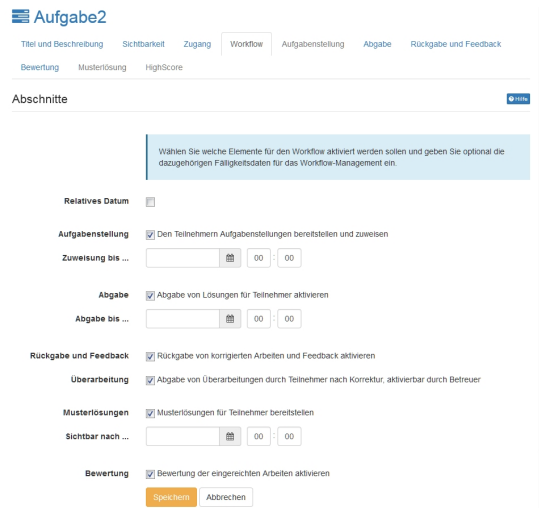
Aufgabe2

Titel und Beschreibung | Sichtbarkeit | Zugang | Workflow | Aufgabenstellung | Abgabe | Rückgabe und Feedback
Bewertung | Musterlösung | HighScore

Abschnitte

Hilfe

Wählen Sie welche Elemente für den Workflow aktiviert werden sollen und geben Sie optional die dazugehörigen Fälligkeitsdaten für das Workflow-Management ein.

Relatives Datum

Aufgabenstellung
Den Teilnehmern Aufgabenstellungen bereitstellen und zuweisen

Zuweisung bis ...
00 : 00

Abgabe
Abgabe von Lösungen für Teilnehmer aktivieren

Abgabe bis ...
00 : 00

Rückgabe und Feedback
Rückgabe von korrigierten Arbeiten und Feedback aktivieren

Überarbeitung
Abgabe von Überarbeitungen durch Teilnehmer nach Korrektur, aktivierbar durch Betreuer

Musterlösungen
Musterlösungen für Teilnehmer bereitstellen

Sichtbar nach ...
00 : 00

Bewertung
Bewertung der eingereichten Arbeiten aktivieren

Speichern
Abbrechen